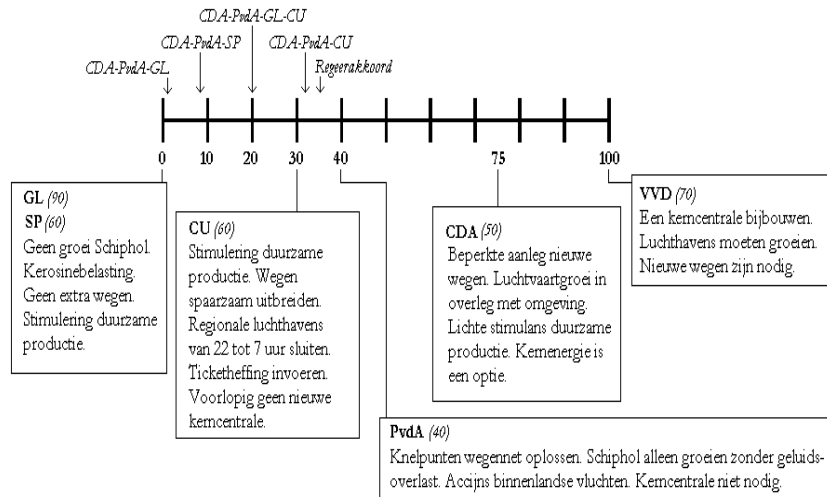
CDA-PvdA-GL-CU

CDA-PvdA-SP

CDA-PvdA-CU

CDA-PvdA-GL

Regeerakkoord

0 10 20 30 40 75 100

GL (90)
SP (60)
Geen groei Schiphol. Kerosinebelasting. Geen extra wegen. Stimulering duurzame productie.

CU (60)
Stimulering duurzame productie. Wegen spaarzaam uitbreiden. Regionale luchthavens van 22 tot 7 uur sluiten. Ticketheffing invoeren. Voorlopig geen nieuwe kerncentrale.

CDA (50)
Beperkte aanleg nieuwe wegen. Luchtvaartgroei in overleg met omgeving. Lichte stimulans duurzame productie. Kernenergie is een optie.

VVD (70)
Een kerncentrale bijbouwen. Luchthavens moeten groeien. Nieuwe wegen zijn nodig.

PvdA (40)
Knelpunten wegennet oplossen. Schiphol alleen groeien zonder geluidsoverlast. Accijns binnenlandse vluchten. Kerncentrale niet nodig.